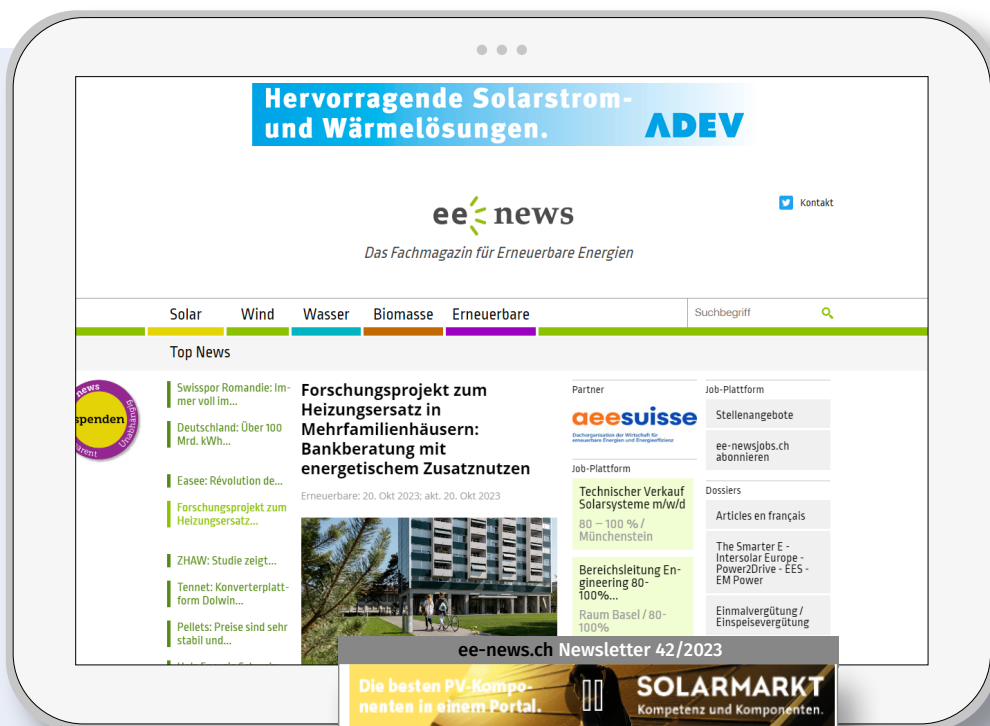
Hervorragende Solarstrom- und Wärmelösungen. ADEV

ee news
Das Fachmagazin für Erneuerbare Energien

Kontakt

Solar Wind Wasser Biomasse Erneuerbare

Suchbegriff

Top News

news spenden Unabhängig arent

Swisspor Romandie: Immer voll im...

Deutschland: Über 100 Mrd. kWh...

Easee: Révolution de...

Forschungsprojekt zum Heizungsersatz...

ZHAW: Studie zeigt...

Tennet: Konverterplattform Dolwin...

Pellets: Preise sind sehr stabil und...

Forschungsprojekt zum Heizungsersatz in Mehrfamilienhäusern: Bankberatung mit energetischem Zusatznutzen

Erneuerbare: 20. Okt 2023; akt. 20. Okt 2023

Partner

aeesuisse
Dachorganisation der Wirtschaft für erneuerbare Energien und Energieeffizienz

Job-Plattform

Technischer Verkauf Solarsysteme m/w/d
80 – 100 % / Münchenstein

Bereichsleitung Engineering 80-100%...
Raum Basel / 80-100%

Job-Plattform

Stellenangebote

ee-newsjobs.ch abonnieren

Dossiers

Articles en français

The Smarter E - Intersolar Europe - Power2Drive - EES - EM Power

Einmalvergütung / Einspeisevergütung

ee-news.ch Newsletter 42/2023

Die besten PV-Komponenten in einem Portal.
SOLARMARKT
Kompetenz und Komponenten.